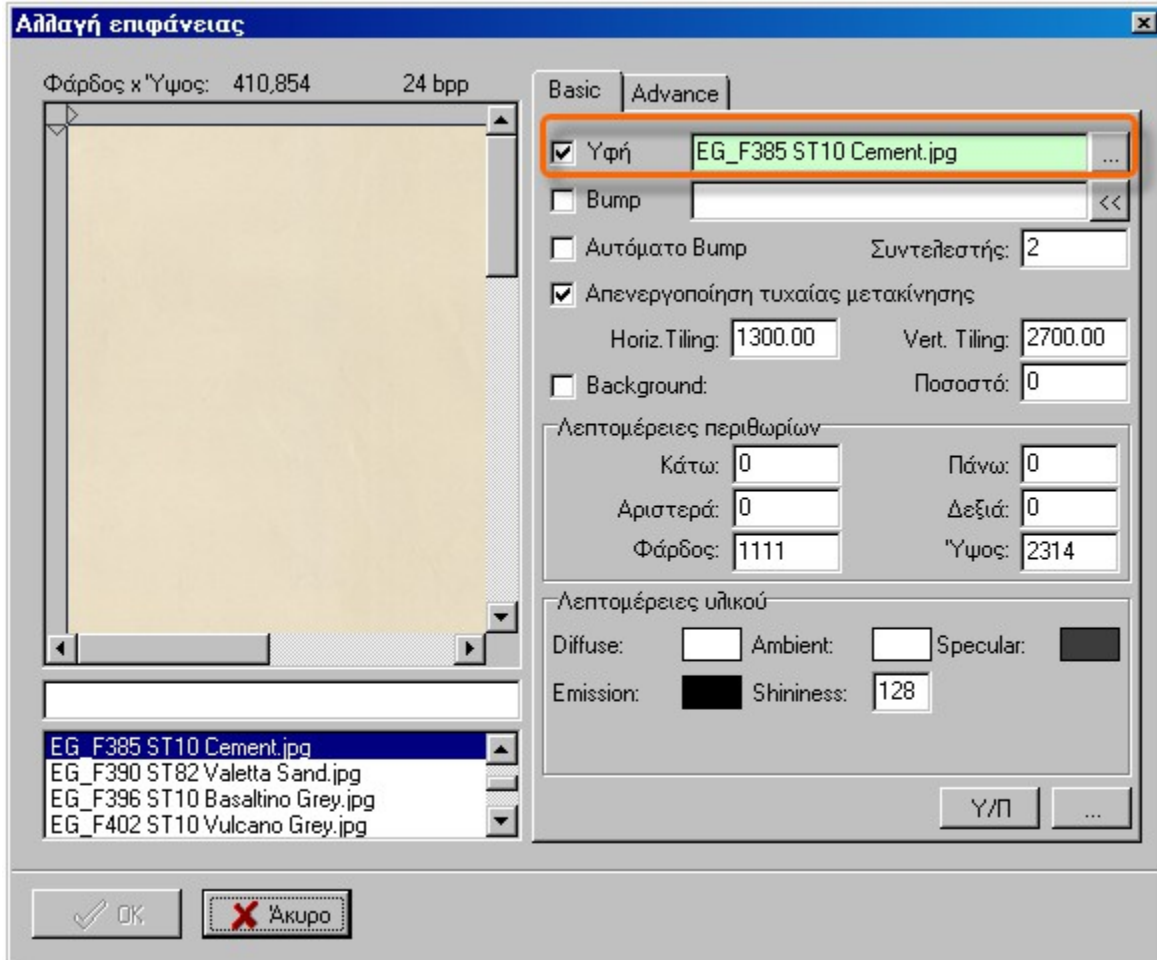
Αλλαγή επιφάνειας

Φάρδος x Ύψος: 410,854 24 bpp

Basic | Advance

Υφή EG_F385 ST10 Cement.jpg ...

Bump <<

Αυτόματο Bump Συντελεστής: 2

Απενεργοποίηση τυχαίας μετακίνησης

Horiz.Tiling: 1300.00 Vert. Tiling: 2700.00

Background: Ποσοστό: 0

Λεπτομέρειες περιθωρίων

Κάτω: 0 Πάνω: 0

Αριστερά: 0 Δεξιά: 0

Φάρδος: 1111 Ύψος: 2314

Λεπτομέρειες υλικού

Diffuse: Ambient: Specular:

Emission: Shininess: 128

Υ/Π ...

EG_F385 ST10 Cement.jpg
EG_F390 ST82 Valetta Sand.jpg
EG_F396 ST10 Basaltino Grey.jpg
EG_F402 ST10 Vulcano Grey.jpg

OK Άκυρο